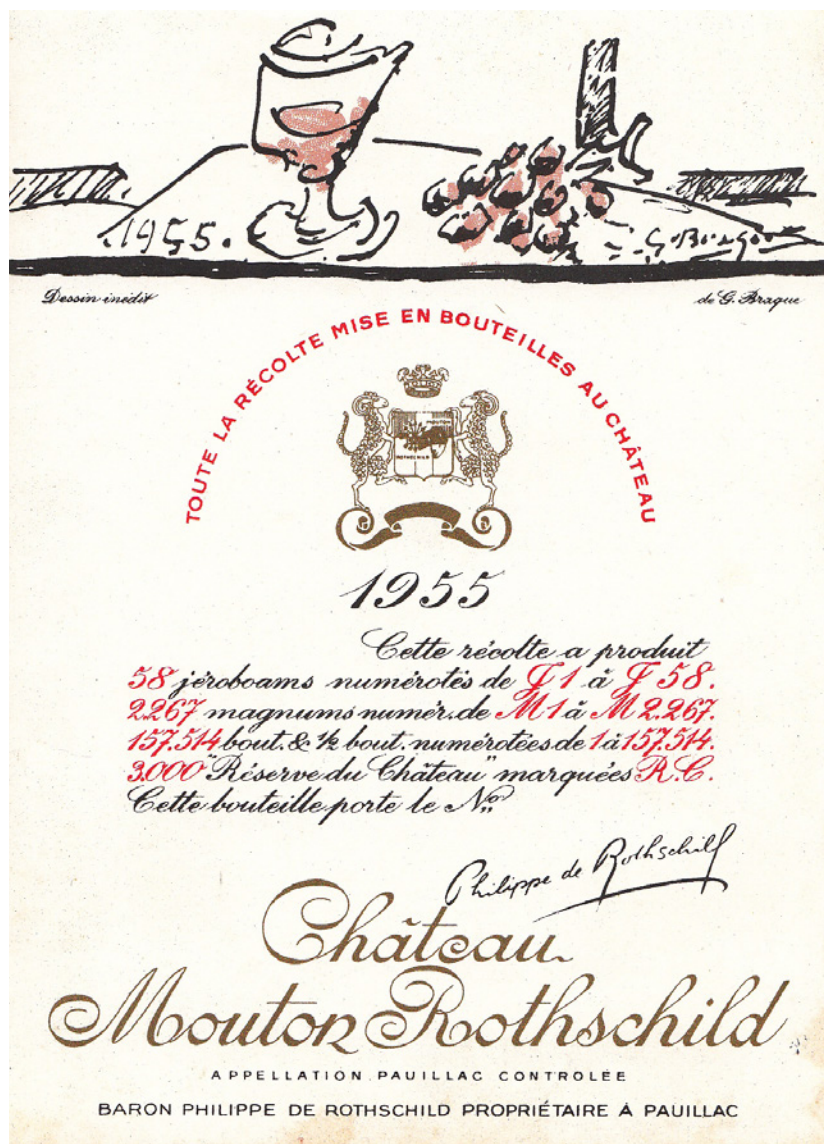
1955. G Braque

Dessin inédit de G. Braque

TOUTE LA RÉCOLTE MISE EN BOUTEILLES AU CHÂTEAU

1955

Cette récolte a produit
58 jéroboams numérotés de J 1 à J 58.
2.267 magnums numér. de M 1 à M 2.267.
157.514 bout. & ½ bout. numérotées de 1 à 157.514.
3.000 "Réserve du Château" marquées R.C.
Cette bouteille porte le N°

Philippe de Rothschild

Château Mouton Rothschild

APPELLATION PAUILLAC CONTROLÉE

BARON PHILIPPE DE ROTHSCHILD PROPRIÉTAIRE À PAUILLAC